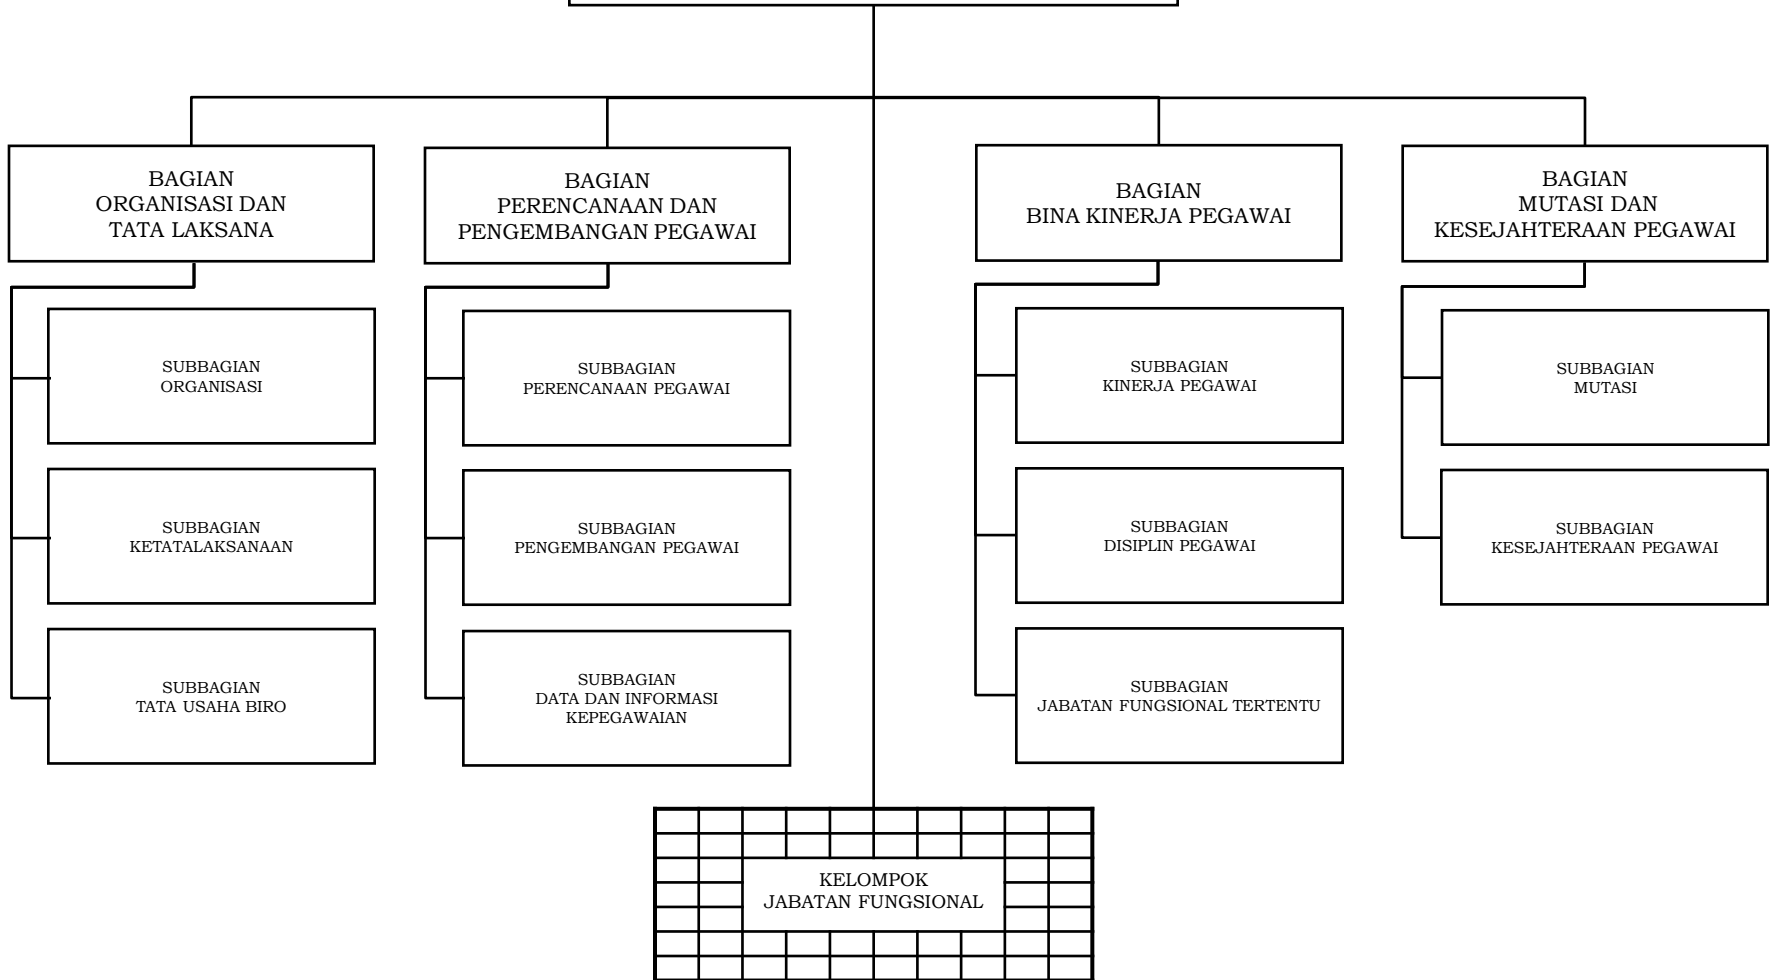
BAGIAN
ORGANISASI DAN
TATA LAKSANA

SUBBAGIAN
ORGANISASI

SUBBAGIAN
KETATALAKSANAAN

SUBBAGIAN
TATA USAHA BIRO

BAGIAN
PERENCANAAN DAN
PENGEMBANGAN PEGAWAI

SUBBAGIAN
PERENCANAAN PEGAWAI

SUBBAGIAN
PENGEMBANGAN PEGAWAI

SUBBAGIAN
DATA DAN INFORMASI
KEPEGAWAIAN

BAGIAN
BINA KINERJA PEGAWAI

SUBBAGIAN
KINERJA PEGAWAI

SUBBAGIAN
DISIPLIN PEGAWAI

SUBBAGIAN
JABATAN FUNGSIONAL TERTENTU

BAGIAN
MUTASI DAN
KESEJAHTERAAN PEGAWAI

SUBBAGIAN
MUTASI

SUBBAGIAN
KESEJAHTERAAN PEGAWAI

KELOMPOK
JABATAN FUNGSIONAL